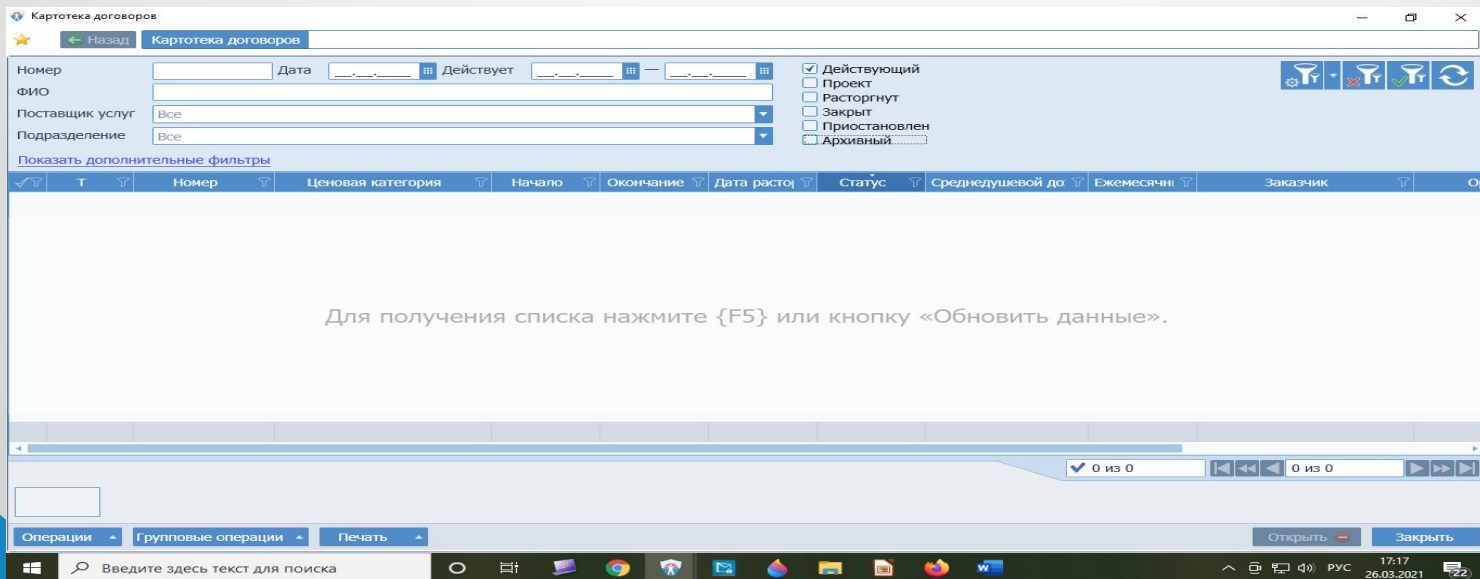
Картотека договоров

Назад Картотека договоров

Номер
Дата __.__.____
Действует __.__.____ — __.__.____
ФИО
Поставщик услуг Все
Подразделение Все
Показать дополнительные фильтры

☑ Действующий
☐ Проект
☐ Расторгнут
☐ Закрыт
☐ Приостановлен
☐ Архивный

| Т | Номер | Ценовая категория | Начало | Окончание | Дата расто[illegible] | Статус | Среднедушевой до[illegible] | Ежемесячн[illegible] | Заказчик | О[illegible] |
|---|---|---|---|---|---|---|---|---|---|---|

Для получения списка нажмите {F5} или кнопку «Обновить данные».

0 из 0
0 из 0

Операции
Групповые операции
Печать
Открыть
Закрыть

Введите здесь текст для поиска
РУС
17:17
26.03.2021
22